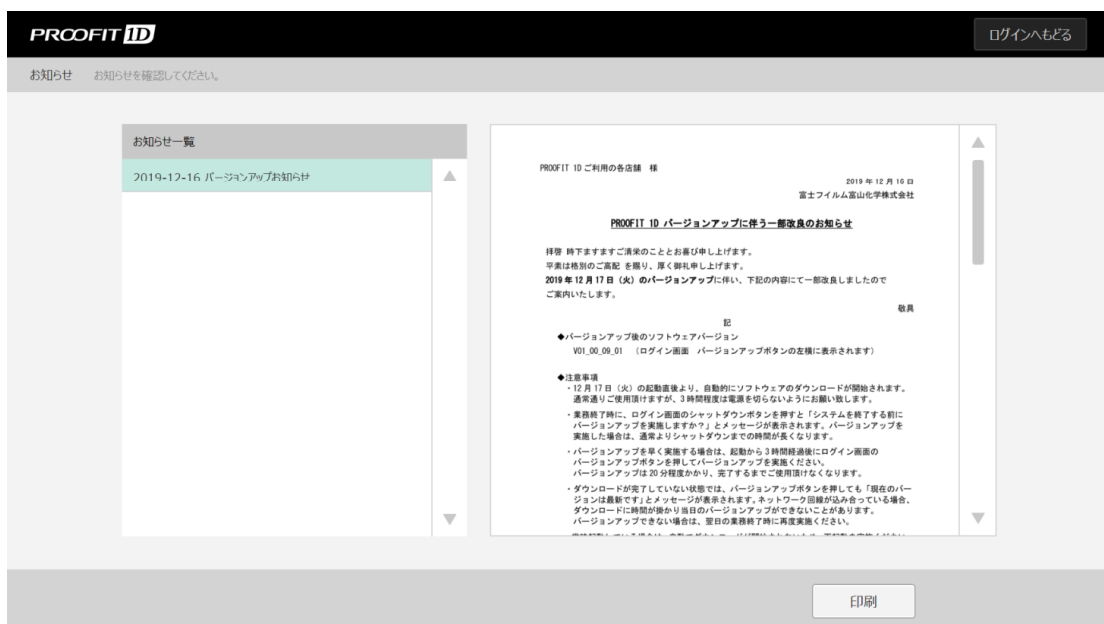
PROOFIT 1D

ログインへもどる

お知らせ　お知らせを確認してください。

お知らせ一覧

2019-12-16 バージョンアップお知らせ

PROOFIT 1D ご利用の各店舗 様

2019 年 12 月 16 日
富士フイルム富山化学株式会社

PROOFIT 1D バージョンアップに伴う一部改良のお知らせ

拝啓 時下ますますご清栄のこととお喜び申し上げます。
平素は格別のご高配 を賜り、厚く御礼申し上げます。
2019 年 12 月 17 日（火）のバージョンアップに伴い、下記の内容にて一部改良しましたので
ご案内いたします。

敬具

記

◆バージョンアップ後のソフトウェアバージョン
V01_00_09_01 （ログイン画面 バージョンアップボタンの左横に表示されます）

◆注意事項
・12 月 17 日（火）の起動直後より、自動的にソフトウェアのダウンロードが開始されます。通常通りご使用頂けますが、3 時間程度は電源を切らないようにお願い致します。

・業務終了時に、ログイン画面のシャットダウンボタンを押すと「システムを終了する前にバージョンアップを実施しますか？」とメッセージが表示されます。バージョンアップを実施した場合は、通常よりシャットダウンまでの時間が長くなります。

・バージョンアップを早く実施する場合は、起動から 3 時間経過後にログイン画面のバージョンアップボタンを押してバージョンアップを実施ください。
バージョンアップは 20 分程度かかり、完了するまでご使用頂けなくなります。

・ダウンロードが完了していない状態では、バージョンアップボタンを押しても「現在のバージョンは最新です」とメッセージが表示されます。ネットワーク回線が込み合っている場合、ダウンロードに時間が掛かり当日のバージョンアップができないことがあります。
バージョンアップできない場合は、翌日の業務終了時に再度実施ください。

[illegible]

印刷